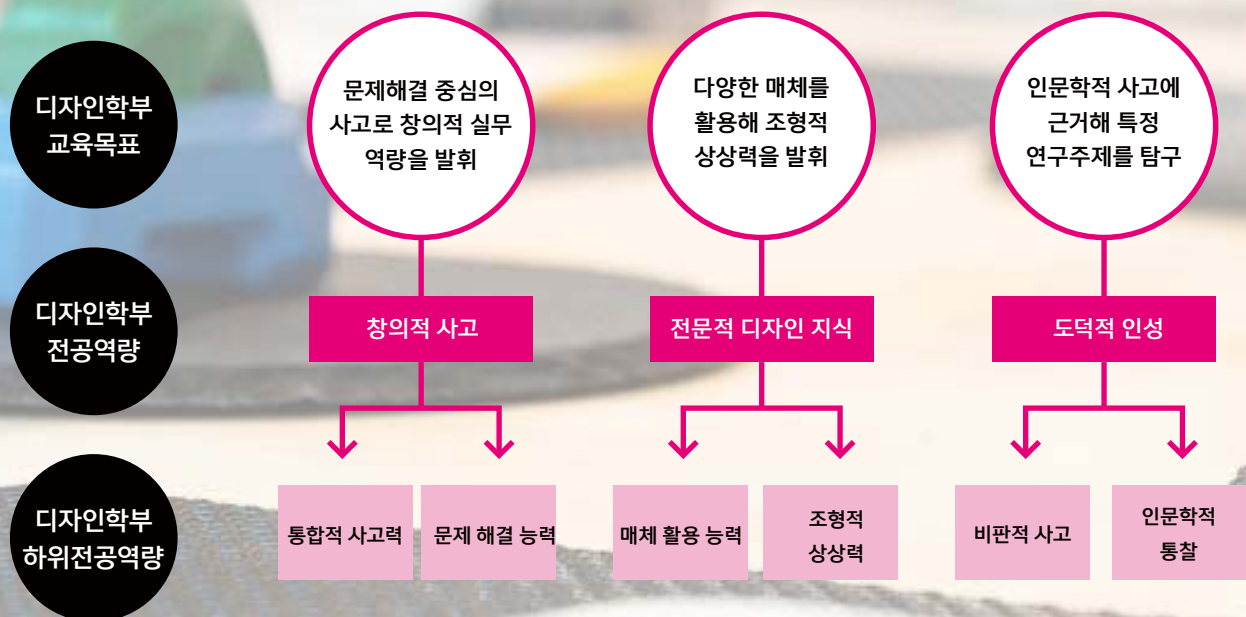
디자인학부
교육목표

문제해결 중심의
사고로 창의적 실무
역량을 발휘

다양한 매체를
활용해 조형적
상상력을 발휘

인문학적 사고에
근거해 특정
연구주제를 탐구

디자인학부
전공역량

창의적 사고

전문적 디자인 지식

도덕적 인성

디자인학부
하위전공역량

통합적 사고력

문제 해결 능력

매체 활용 능력

조형적
상상력

비판적 사고

인문학적
통찰